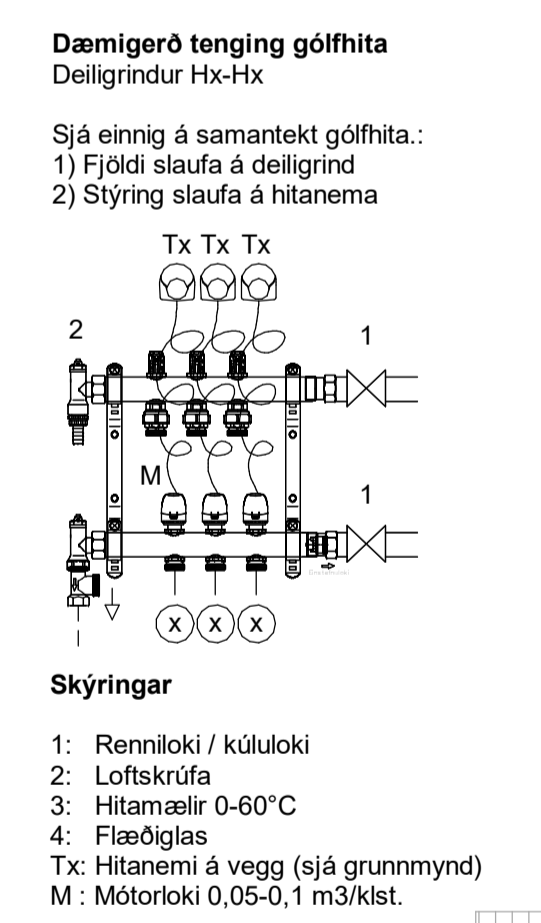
**Dæmigerð tenging gólfhita**
Deiligrindur Hx-Hx

Sjá einnig á samantekt gólfhita.:
1) Fjöldi slaufa á deiligrind
2) Stýring slaufa á hitanema

Tx Tx Tx

2

1

M

1

X X X

**Skýringar**

1: Renniloki / kúluloki
2: Loftskrúfa
3: Hitamælir 0-60°C
4: Flæðiglas
Tx: Hitanemi á vegg (sjá grunnmynd)
M : Mótorloki 0,05-0,1 m3/klst.